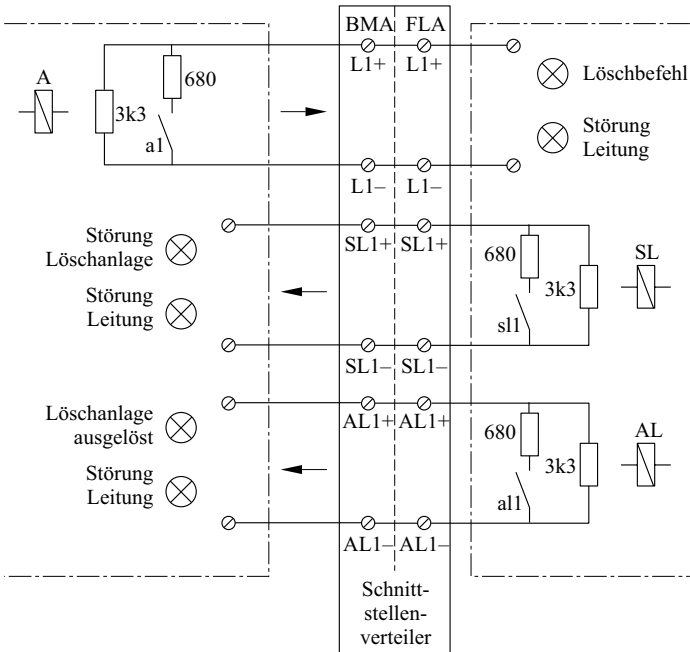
BMA FLA

L1+ L1+

A

680

3k3

a1

Löschbefehl

Störung Leitung

L1– L1–

SL1+ SL1+

Störung Löschanlage

Störung Leitung

680

3k3

SL

sl1

SL1– SL1–

AL1+ AL1+

Löschanlage ausgelöst

Störung Leitung

680

3k3

AL

al1

AL1– AL1–

Schnittstellenverteiler